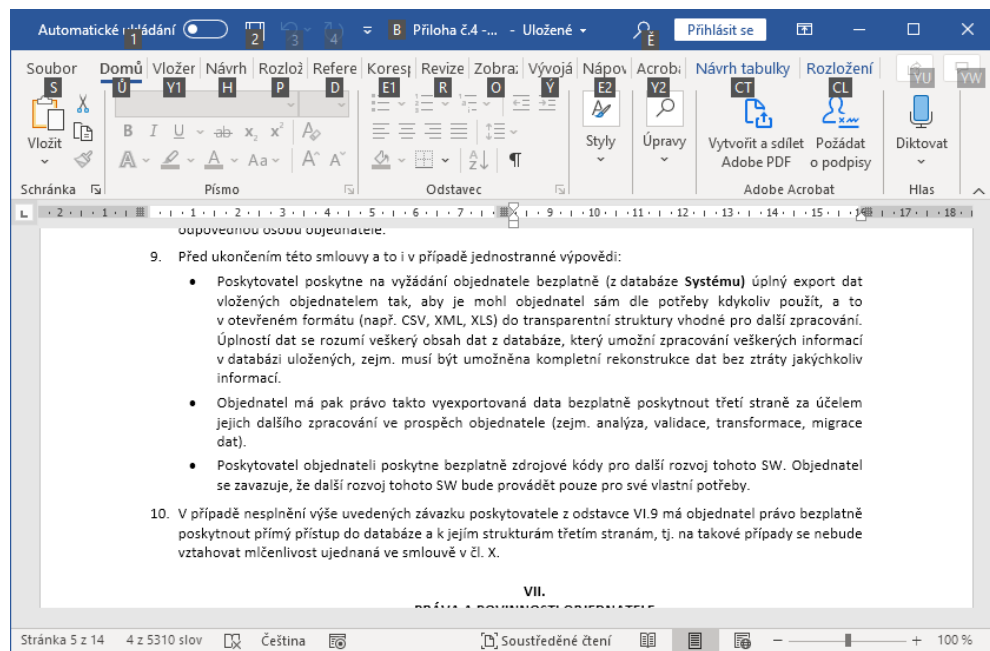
Automatické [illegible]ládání 1 2 3 4 B Příloha č.4 -... - Uložené Ě Přihlásit se

Soubor Domů Vložer Návrh Rozlož Refere Kores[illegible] Revize Zobraz Vývojá Nápov Acrob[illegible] Návrh tabulky Rozložení YU YW

S Ů Y1 H P D E1 R O Ý E2 Y2 CT CL

Vložit Styly Úpravy Vytvořit a sdílet Adobe PDF Požádat o podpisy Diktovat

Schránka Písmo Odstavec Adobe Acrobat Hlas

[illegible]

9. Před ukončením této smlouvy a to i v případě jednostranné výpovědi:

• Poskytovatel poskytne na vyžádání objednatele bezplatně (z databáze **Systému)** úplný export dat vložených objednatelem tak, aby je mohl objednatel sám dle potřeby kdykoliv použít, a to v otevřeném formátu (např. CSV, XML, XLS) do transparentní struktury vhodné pro další zpracování. Úplností dat se rozumí veškerý obsah dat z databáze, který umožní zpracování veškerých informací v databázi uložených, zejm. musí být umožněna kompletní rekonstrukce dat bez ztráty jakýchkoliv informací.

• Objednatel má pak právo takto vyexportovaná data bezplatně poskytnout třetí straně za účelem jejich dalšího zpracování ve prospěch objednatele (zejm. analýza, validace, transformace, migrace dat).

• Poskytovatel objednateli poskytne bezplatně zdrojové kódy pro další rozvoj tohoto SW. Objednatel se zavazuje, že další rozvoj tohoto SW bude provádět pouze pro své vlastní potřeby.

10. V případě nesplnění výše uvedených závazku poskytovatele z odstavce VI.9 má objednatel právo bezplatně poskytnout přímý přístup do databáze a k jejím strukturám třetím stranám, tj. na takové případy se nebude vztahovat mlčenlivost ujednaná ve smlouvě v čl. X.

VII.

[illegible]

Stránka 5 z 14 4 z 5310 slov Čeština Soustředěné čtení + 100 %